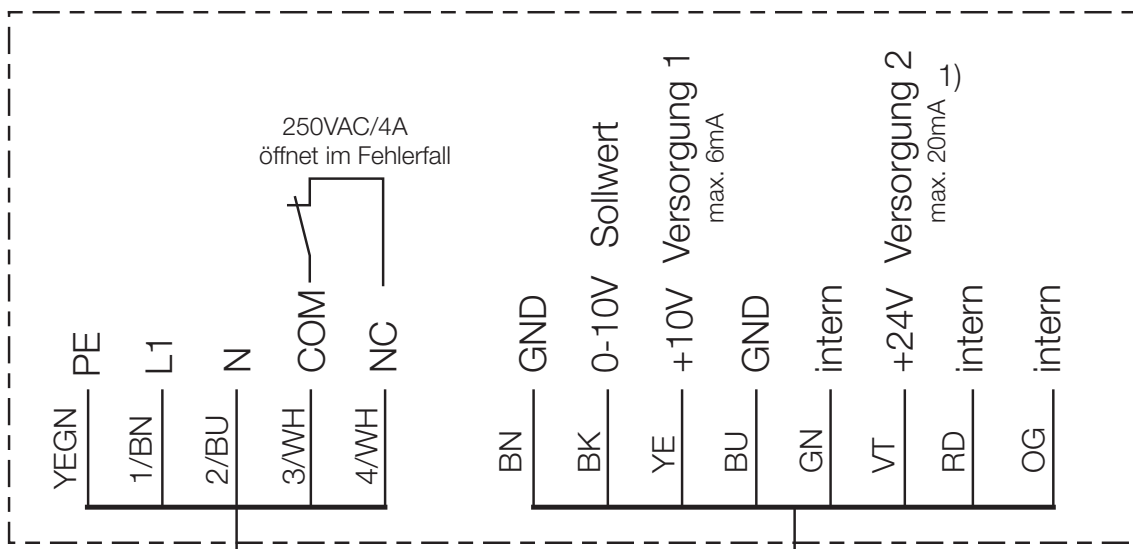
250VAC/4A
öffnet im Fehlerfall

PE
L1
N
COM
NC

YEGN
1/BN
2/BU
3/WH
4/WH

GND
0-10V Sollwert
+10V Versorgung 1
max. 6mA
GND
intern
+24V Versorgung 2
max. 20mA
1)
intern
intern

BN
BK
YE
BU
GN
VT
RD
OG